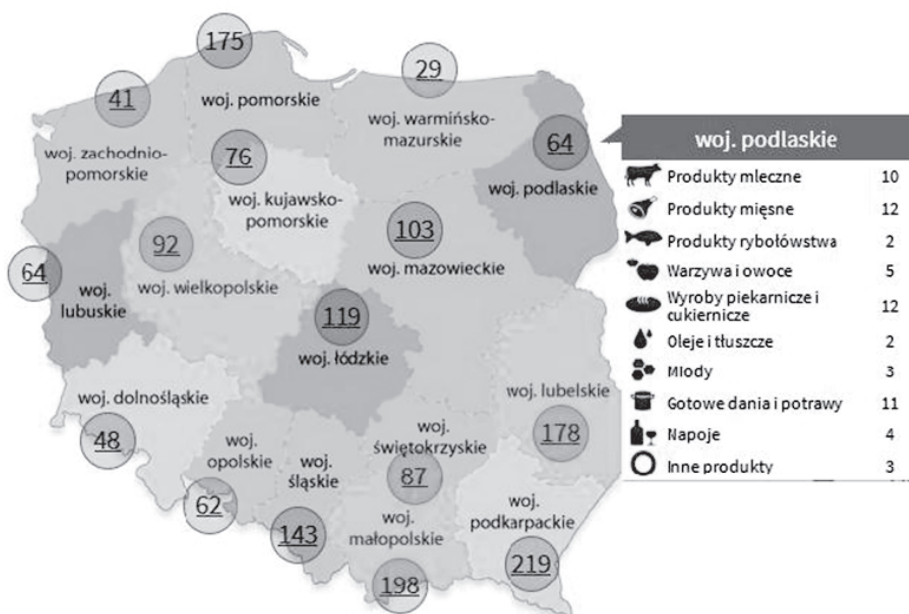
175

41

woj. pomorskie

29

woj. warmińsko-mazurskie

woj. zachodnio-pomorskie

76

64

woj. podlaskie

woj. kujawsko-pomorskie

92

103

64

woj. mazowieckie

woj. lubuskie

woj. wielkopolskie

119

woj. łódzkie

woj. dolnośląskie

woj. lubelskie

48

woj. opolskie

woj. świętokrzyskie

178

woj. śląskie

87

62

woj. podkarpackie

143

woj. małopolskie

219

198

woj. podlaskie

| | |
|---|---|
| Produkty mleczne | 10 |
| Produkty mięsne | 12 |
| Produkty rybołówstwa | 2 |
| Warzywa i owoce | 5 |
| Wyroby piekarnicze i cukiernicze | 12 |
| Oleje i tłuszcze | 2 |
| Miody | 3 |
| Gotowe dania i potrawy | 11 |
| Napoje | 4 |
| Inne produkty | 3 |